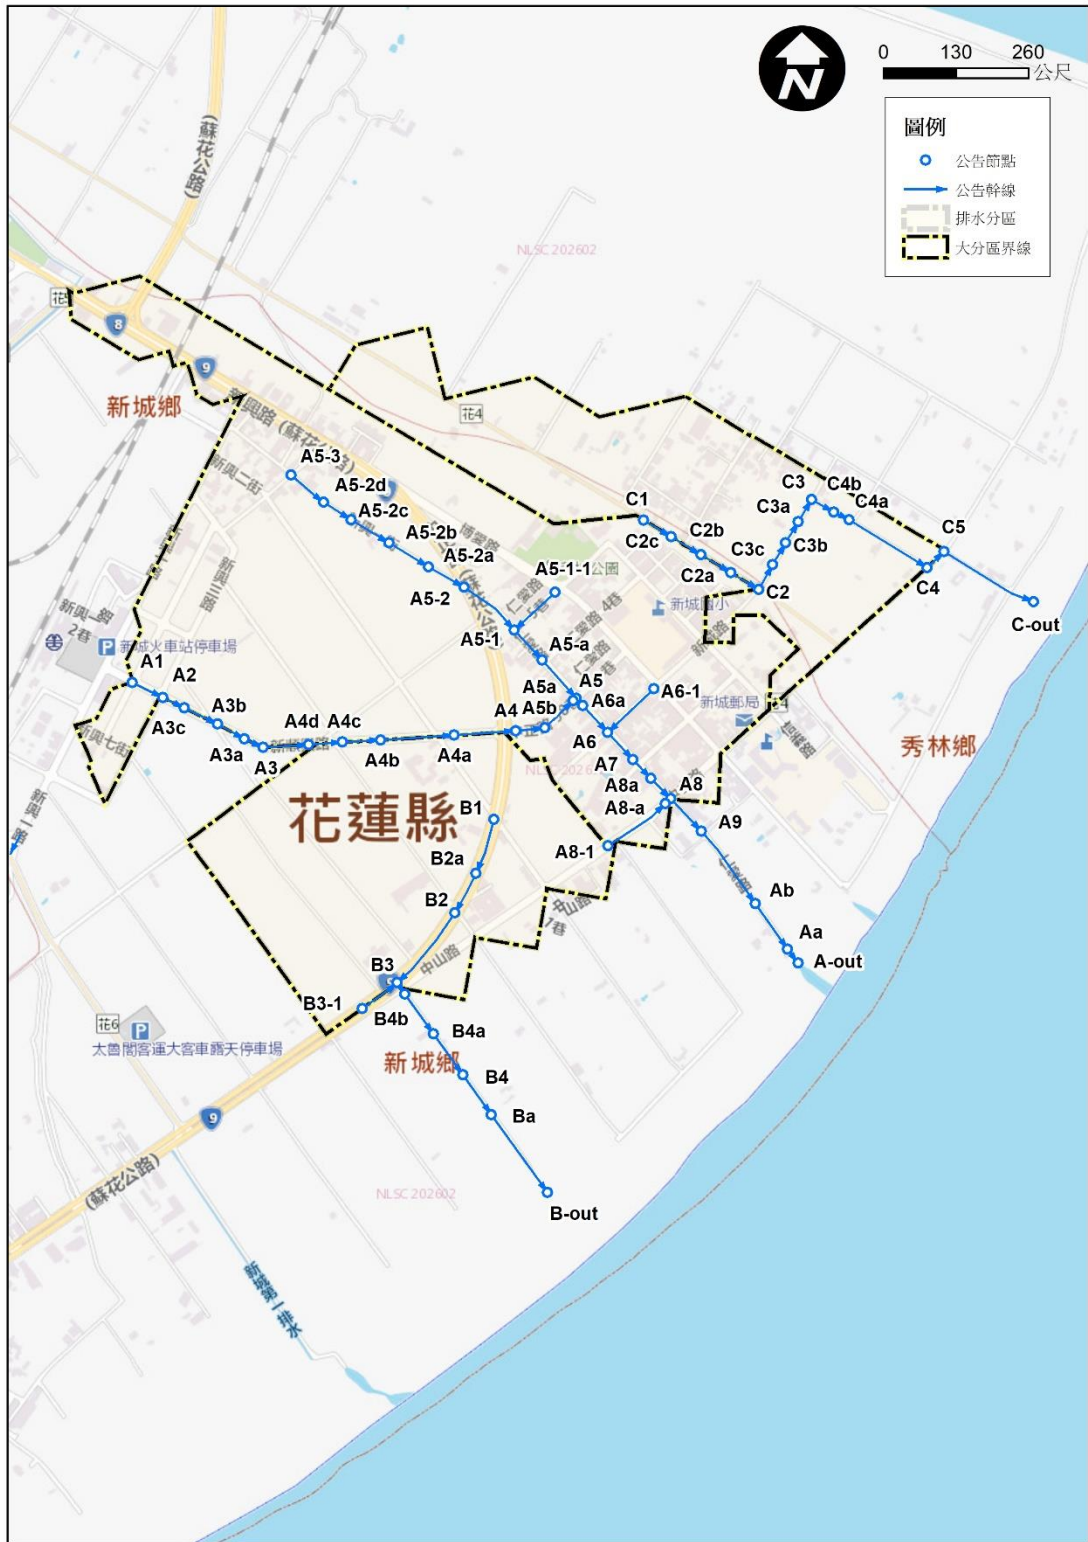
N

0 130 260 公尺

圖例
公告節點
公告幹線
排水分區
大分區界線

(蘇花公路)

NLSC 202602

花

8

9

新城鄉

花4

新興路(蘇花公路)

新興二街

新興三路

新興一路2巷

新城火車站停車場

新興七街

新興一路

A5-3
A5-2d
A5-2c
A5-2b
A5-2a
A5-2
A5-1
A5-1-1
A5-a
A5a
A5b
A5
A6a
A6-1
A4
A6
A7
A8a
A8-a
A8
A9
A8-1
A1
A2
A3b
A3c
A3a
A3
A4d
A4c
A4b
A4a
Ab
Aa
A-out
C1
C2c
C2b
C2a
C2
C3c
C3b
C3a
C3
C4b
C4a
C4
C5
C-out
B1
B2a
B2
B3
B3-1
B4b
B4a
B4
Ba
B-out

博愛路

仁愛路

公園

新城國小

新城郵局

花蓮縣

秀林鄉

中山路

中山路1巷

花6

太魯閣客運大客車露天停車場

新城鄉

9

(蘇花公路)

NLSC 202602

新城第一排水